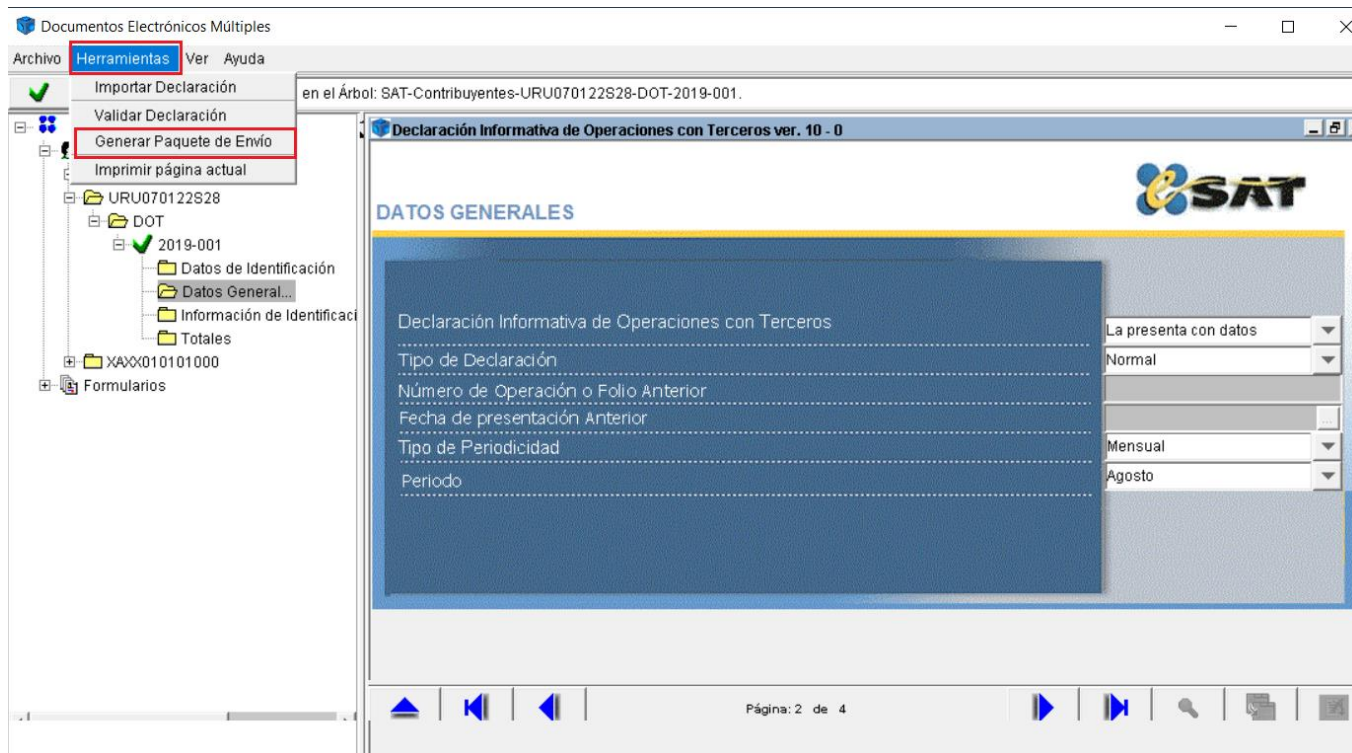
Documentos Electrónicos Múltiples

Archivo Herramientas Ver Ayuda

Importar Declaración
Validar Declaración
Generar Paquete de Envío
Imprimir página actual

en el Árbol: SAT-Contribuyentes-URU070122S28-DOT-2019-001.

URU070122S28
DOT
2019-001
Datos de Identificación
Datos General...
Información de Identificaci
Totales
XAXX010101000
Formularios

Declaración Informativa de Operaciones con Terceros ver. 10 - 0

eSAT

DATOS GENERALES

| | |
|---|---|
| Declaración Informativa de Operaciones con Terceros | La presenta con datos |
| Tipo de Declaración | Normal |
| Número de Operación o Folio Anterior | |
| Fecha de presentación Anterior | ... |
| Tipo de Periodicidad | Mensual |
| Periodo | Agosto |

Página: 2 de 4